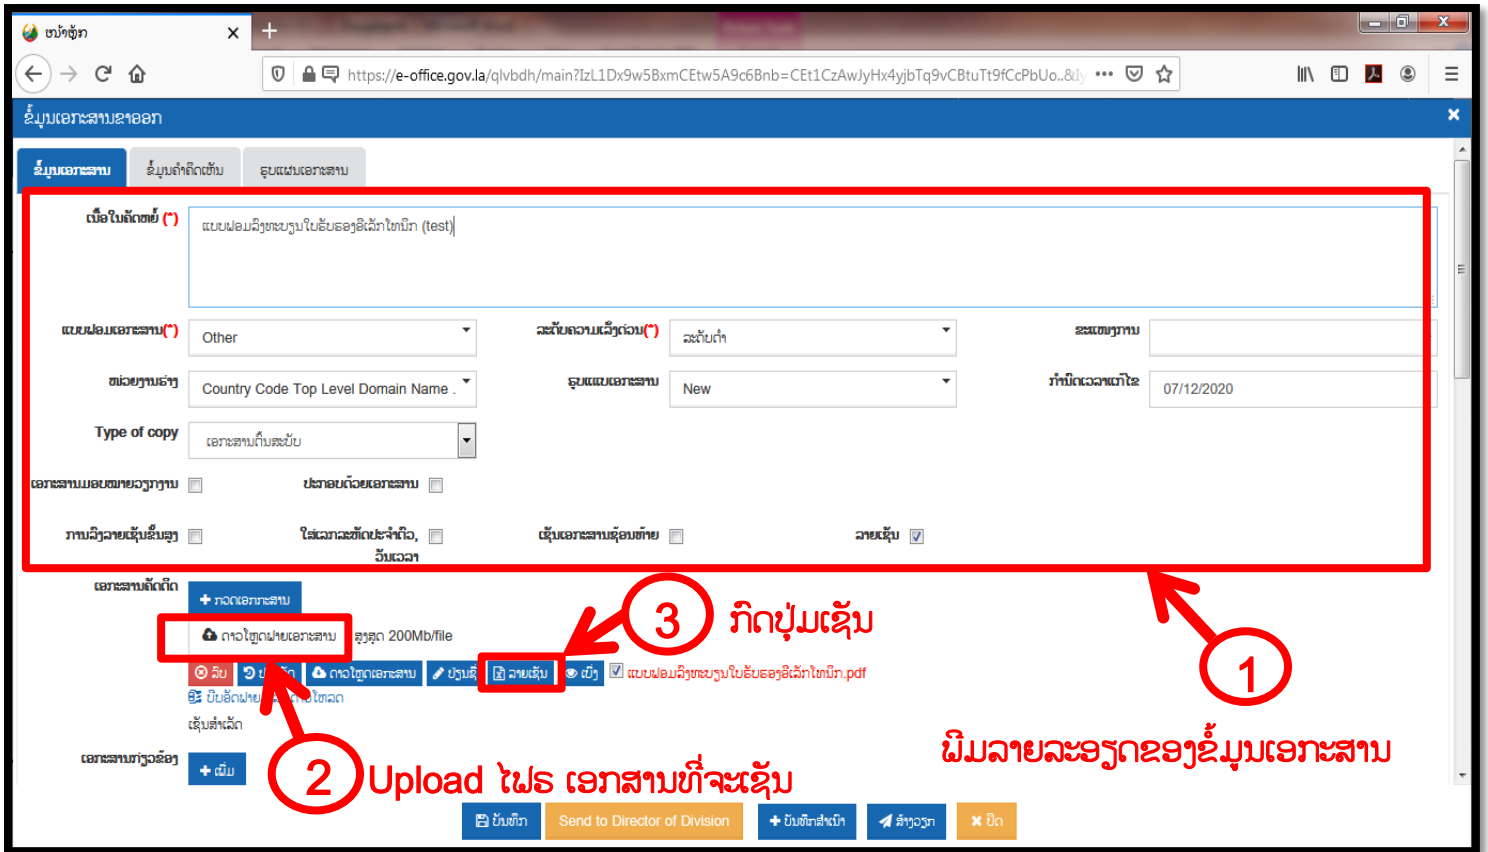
ໜ້າຫຼັກ ×

https://e-office.gov.la/qlvbdh/main?IzL1Dx9w5BxmCEtw5A9c6Bnb=CEt1CzAwJyHx4yjbTq9vCBtuTt9fCcPbUo..&

ຂໍ້ມູນເອກະສານຂາອອກ

ຂໍ້ມູນເອກະສານ | ຂໍ້ມູນຄຳຄິດເຫັນ | ຮູບແຜນເອກະສານ

ເນື້ອໃນລັດຫຍໍ້ (*) ແບບຟອມລົງທະບຽນໃບອັບຂອງອີເລັກໂທນິກ (test)

ແບບຟອມເອກະສານ(*) Other
ລະດັບຄວາມເລັ່ງດ່ວນ(*) ລະດັບດ່ຳ
ຂະແໜງການ

ໜ່ວຍງານຮັບ Country Code Top Level Domain Name .
ຮູບແບບເອກະສານ New
ກຳນົດເວລາແກ້ໄຂ 07/12/2020

Type of copy ເອກະສານຕົ້ນສະບັບ

ເອກະສານມອບໝາຍວຽກງານ
ປະກອບດ້ວຍເອກະສານ

ການລົງລາຍເຊັນຂັ້ນສູງ
ໃສ່ເວລາສະຫັດປະຈຳຕົວ, ວັນເວລາ
ເຊັນເອກະສານຊ້ອນທ້າຍ
ລາຍເຊັນ

ເອກະສານຄັດຕິດ
+ ກອດເອກະສານ
ດາວໂຫຼດຟາຍເອກະສານ ສູງສຸດ 200Mb/file
ລົບ | ບ... | ດາວໂຫຼດເອກະສານ | ປັບແຕ່ງ | ລາຍເຊັນ | ເບິ່ງ | ແບບຟອມລົງທະບຽນໃບອັບຂອງອີເລັກໂທນິກ.pdf
ບີບອັດຟາຍ ... ໂຫລດ
ເຊັນສຳເລັດ

ເອກະສານກ່ຽວຂ້ອງ
+ ເພີ່ມ

3 ກົດປຸ່ມເຊັນ

1

ພິມລາຍລະອຽດຂອງຂໍ້ມູນເອກະສານ

2 Upload ໄຟຣ ເອກສານທີ່ຈະເຊັນ

ບັນທຶກ | Send to Director of Division | + ບັນທຶກສຳເນົາ | ສົ່ງວຽກ | ✖ ປິດ